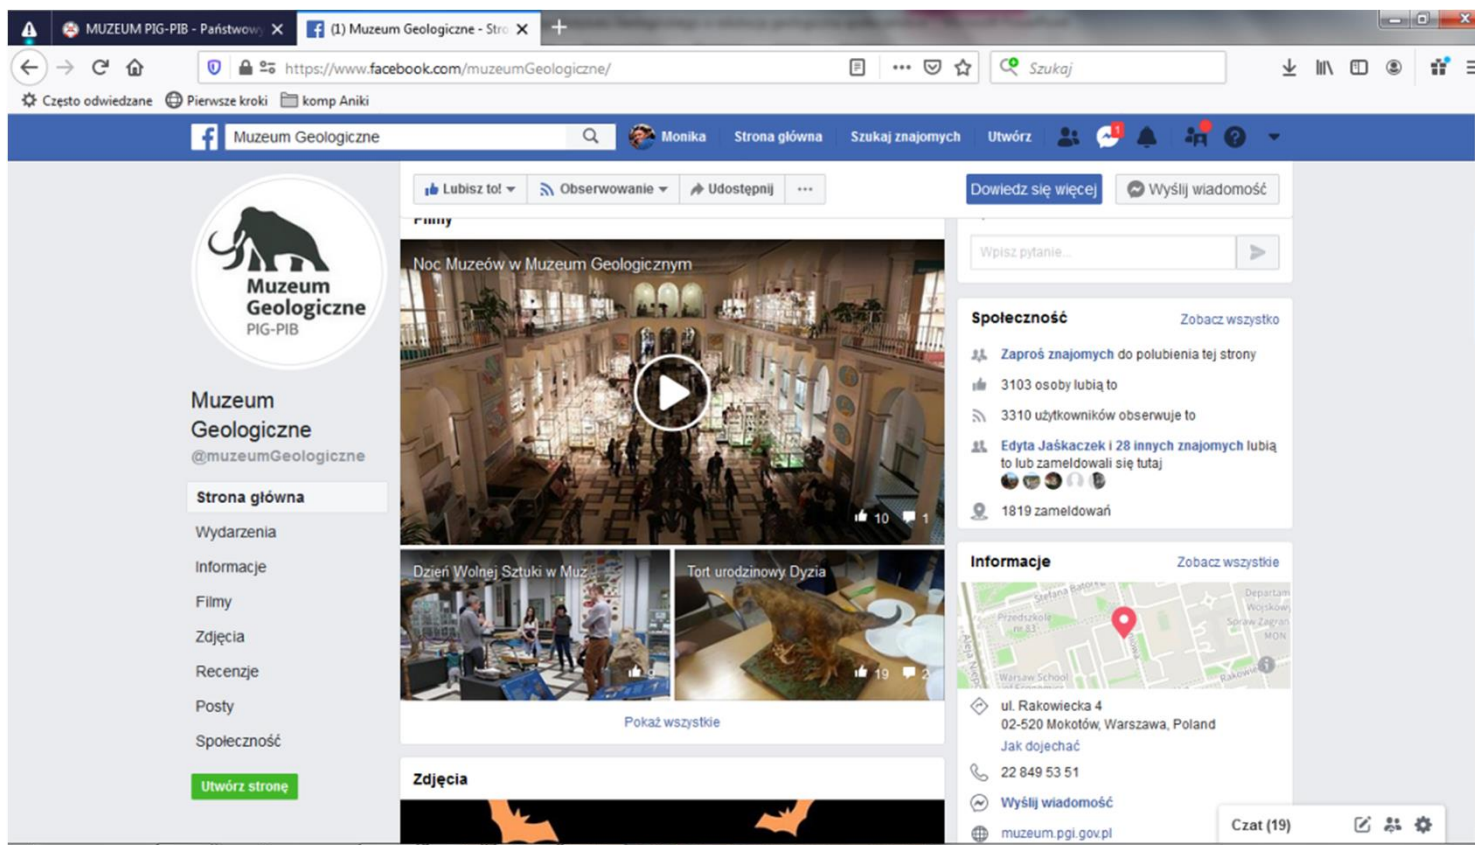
MUZEUM PIG-PIB - Państwowy
(1) Muzeum Geologiczne - Str
https://www.facebook.com/muzeumGeologiczne/
Szukaj
Często odwiedzane
Pierwsze kroki
komp Aniki

Muzeum Geologiczne
Monika
Strona główna
Szukaj znajomych
Utwórz

Muzeum Geologiczne PIG-PIB

Muzeum Geologiczne
@muzeumGeologiczne

Strona główna
Wydarzenia
Informacje
Filmy
Zdjęcia
Recenzje
Posty
Społeczność
Utwórz stronę

Lubisz to!
Obserwowanie
Udostępnij
···
Dowiedz się więcej
Wyślij wiadomość

Filmy
Noc Muzeów w Muzeum Geologicznym
10
1
Dzień Wolnej Sztuki w Muz
Tort urodzinowy Dyzia
19
2
Pokaż wszystkie

Zdjęcia

Wpisz pytanie...

Społeczność
Zobacz wszystko
Zaproś znajomych do polubienia tej strony
3103 osoby lubią to
3310 użytkowników obserwuje to
Edyta Jaśkaczek i 28 innych znajomych lubią to lub zameldowali się tutaj
1819 zameldowań

Informacje
Zobacz wszystkie
ul. Rakowiecka 4
02-520 Mokotów, Warszawa, Poland
Jak dojechać
22 849 53 51
Wyślij wiadomość
muzeum.pgi.gov.pl

Czat (19)